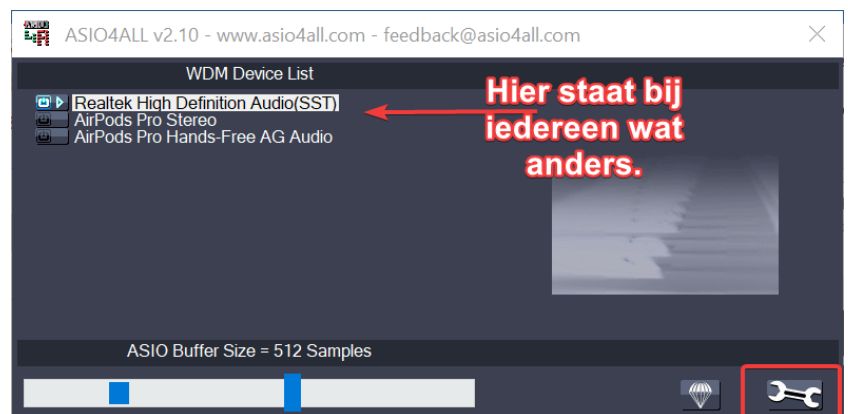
ASIO4ALL v2.10 - www.asio4all.com - feedback@asio4all.com

WDM Device List

Realtek High Definition Audio(SST)
AirPods Pro Stereo
AirPods Pro Hands-Free AG Audio

Hier staat bij iedereen wat anders.

ASIO Buffer Size = 512 Samples